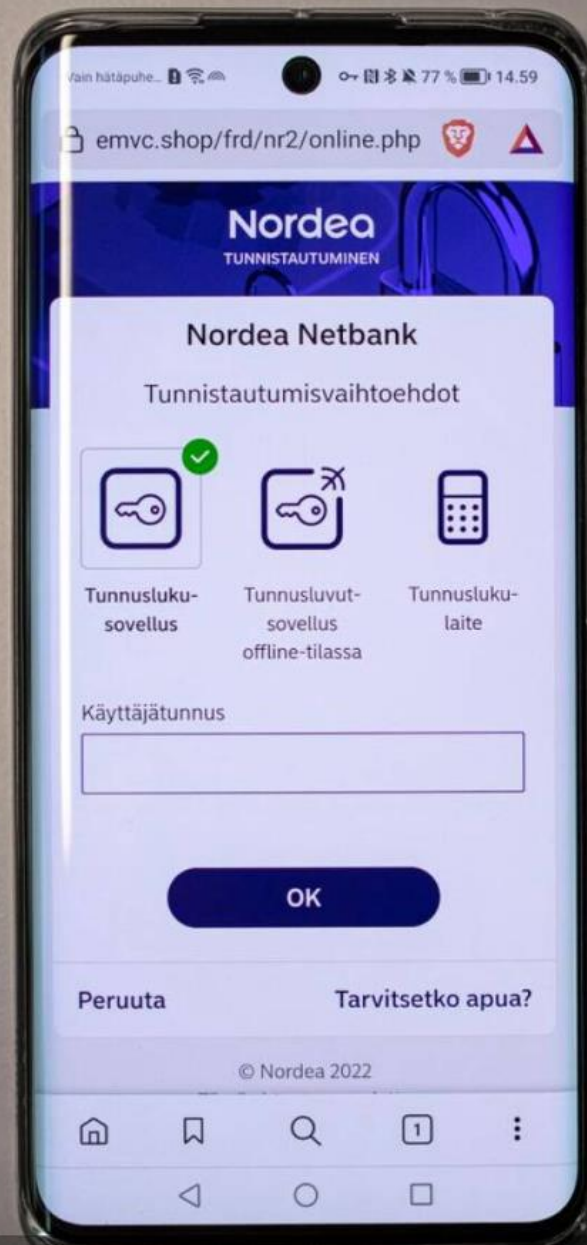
Vain hätäpuhe... 77 % 14.59

emvc.shop/frd/nr2/online.php

Nordea
TUNNISTAUTUMINEN

Nordea Netbank

Tunnistautumisvaihtoehdot

Tunnuslukusovellus

Tunnusluvutsovellus offline-tilassa

Tunnuslukulaite

Käyttäjätunnus

OK

Peruuta

Tarvitsetko apua?

© Nordea 2022

1